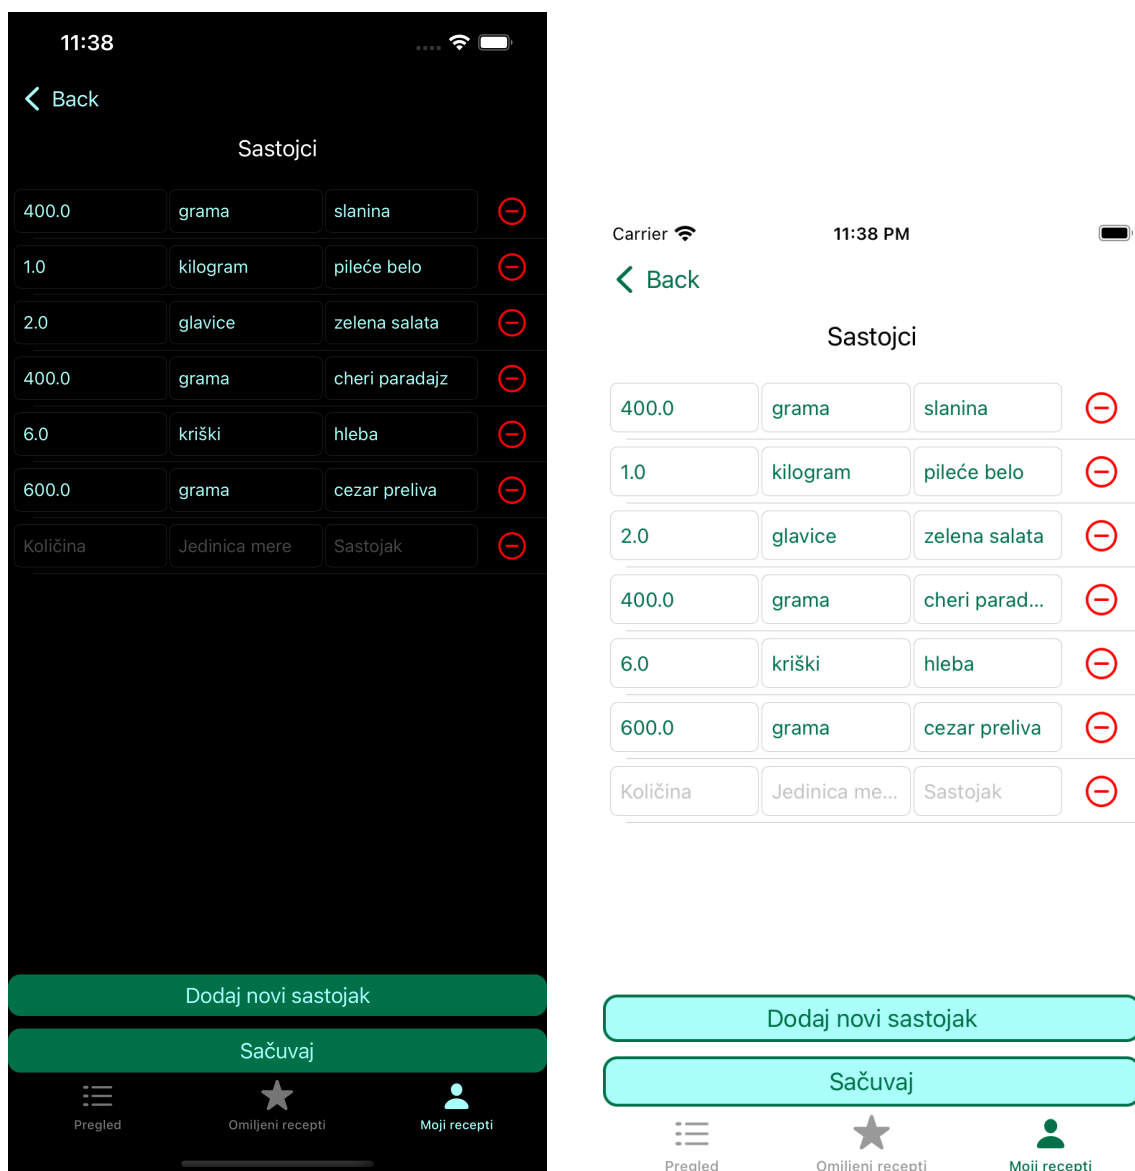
11:38

Back

Sastojci

| | | |
|---|---|---|
| 400.0 | grama | slanina |
| 1.0 | kilogram | pileće belo |
| 2.0 | glavice | zelena salata |
| 400.0 | grama | cheri paradajz |
| 6.0 | kriški | hleba |
| 600.0 | grama | cezar preliva |
| Količina | Jedinica mere | Sastojak |

Dodaj novi sastojak

Sačuvaj

Pregled Omiljeni recepti Moji recepti

Carrier 11:38 PM

Back

Sastojci

| | | |
|---|---|---|
| 400.0 | grama | slanina |
| 1.0 | kilogram | pileće belo |
| 2.0 | glavice | zelena salata |
| 400.0 | grama | cheri parad... |
| 6.0 | kriški | hleba |
| 600.0 | grama | cezar preliva |
| Količina | Jedinica me... | Sastojak |

Dodaj novi sastojak

Sačuvaj

Pregled Omiljeni recepti Moji recepti